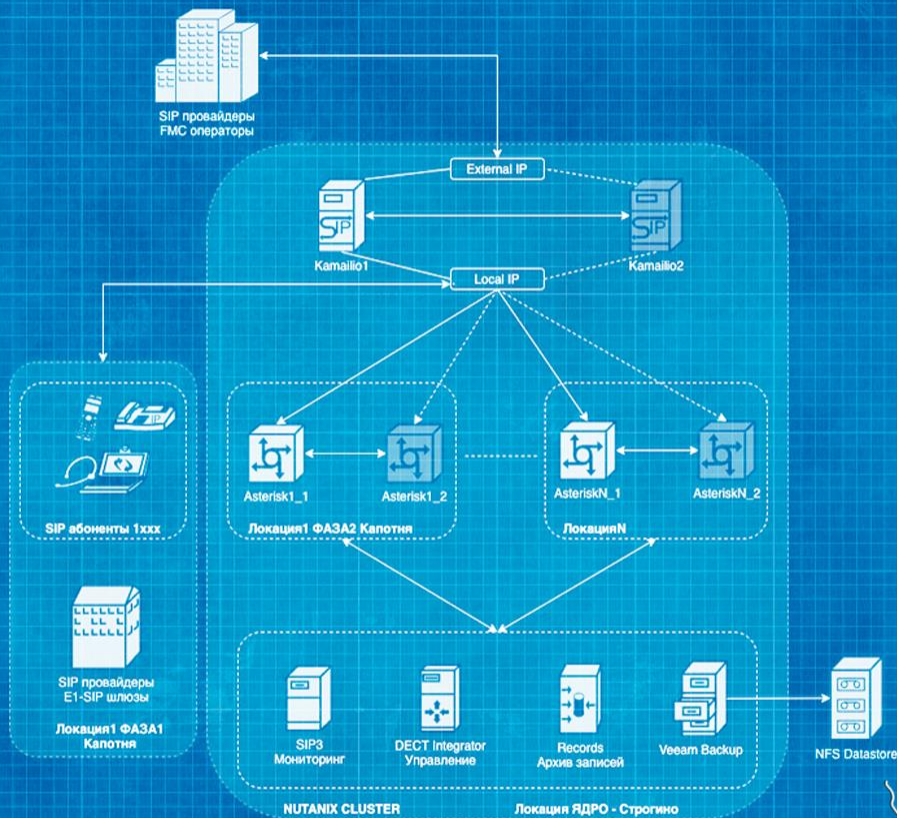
SIP провайдеры
FMC операторы

External IP

Kamailio1

Kamailio2

Local IP

Asterisk1_1

Asterisk1_2

AsteriskN_1

AsteriskN_2

Локация1 ФАЗА2 Капотня

ЛокацияN

SIP абоненты 1xxx

SIP провайдеры
E1-SIP шлюзы

Локация1 ФАЗА1
Капотня

SIP3
Мониторинг

DECT Integrator
Управление

Records
Архив записей

Veeam Backup

NFS Datastore

NUTANIX CLUSTER

Локация ЯДРО - Строгино